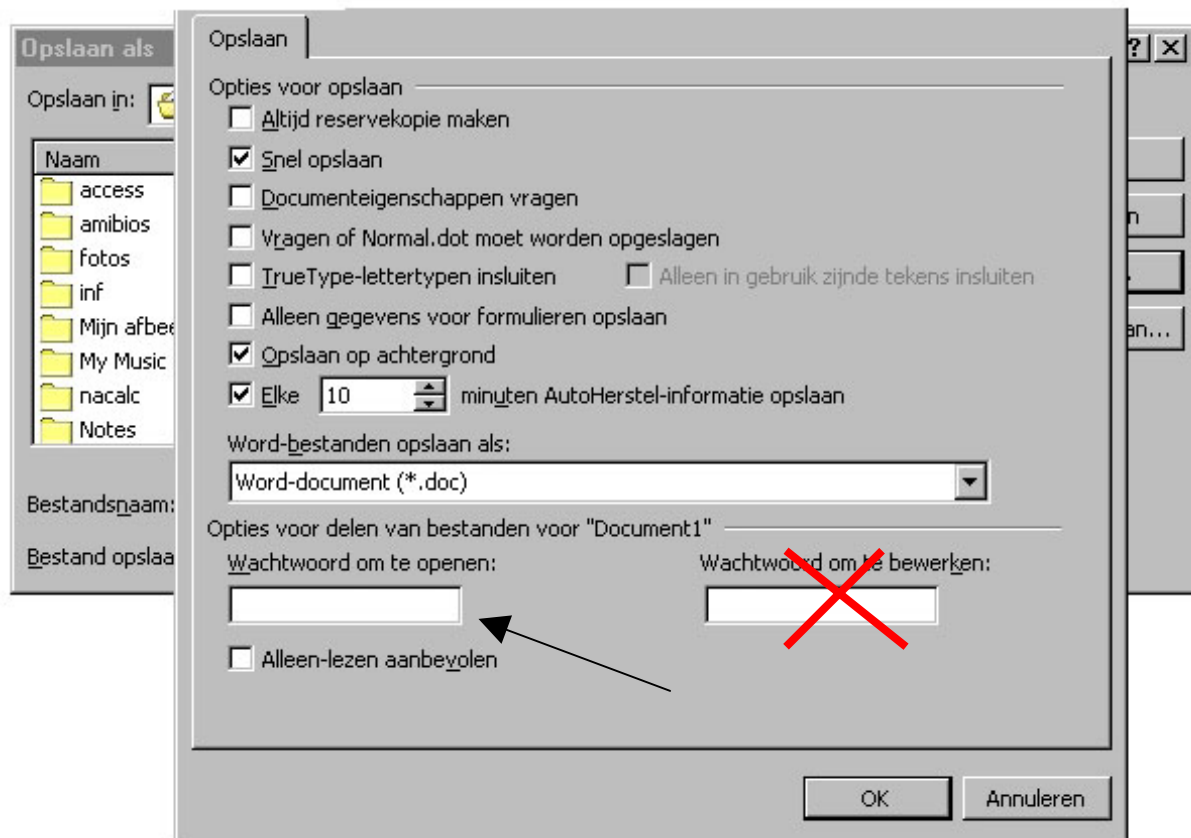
Opslaan als

Opslaan in:

Naam
access
amibios
fotos
inf
Mijn afbee
My Music
nacalc
Notes

Bestandsnaam:

Bestand opslaa

?
n
an...

Opslaan

Opties voor opslaan

Altijd reservekopie maken

Snel opslaan

Documenteigenschappen vragen

Vragen of Normal.dot moet worden opgeslagen

TrueType-lettertypen insluiten

Alleen in gebruik zijnde tekens insluiten

Alleen gegevens voor formulieren opslaan

Opslaan op achtergrond

Elke 10 minuten AutoHerstel-informatie opslaan

Word-bestanden opslaan als:

Word-document (*.doc)

Opties voor delen van bestanden voor "Document1"

Wachtwoord om te openen:

Wachtwoord om te bewerken:

Alleen-lezen aanbevolen

OK

Annuleren